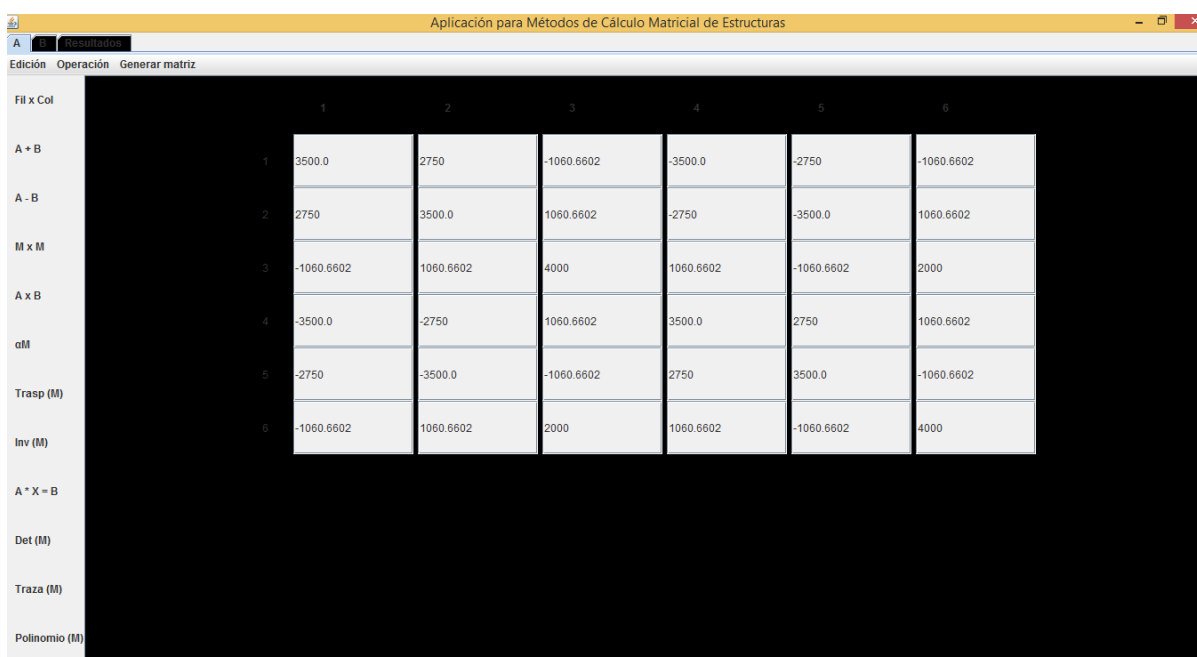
Aplicación para Métodos de Cálculo Matricial de Estructuras

A B Resultados

Edición Operación Generar matriz

Fil x Col

A + B

A - B

M x M

A x B

αM

Trasp (M)

Inv (M)

A * X = B

Det (M)

Traza (M)

Polinomio (M)

| | 1 | 2 | 3 | 4 | 5 | 6 |
|---|---|---|---|---|---|---|
| 1 | 3500.0 | 2750 | -1060.6602 | -3500.0 | -2750 | -1060.6602 |
| 2 | 2750 | 3500.0 | 1060.6602 | -2750 | -3500.0 | 1060.6602 |
| 3 | -1060.6602 | 1060.6602 | 4000 | 1060.6602 | -1060.6602 | 2000 |
| 4 | -3500.0 | -2750 | 1060.6602 | 3500.0 | 2750 | 1060.6602 |
| 5 | -2750 | -3500.0 | -1060.6602 | 2750 | 3500.0 | -1060.6602 |
| 6 | -1060.6602 | 1060.6602 | 2000 | 1060.6602 | -1060.6602 | 4000 |